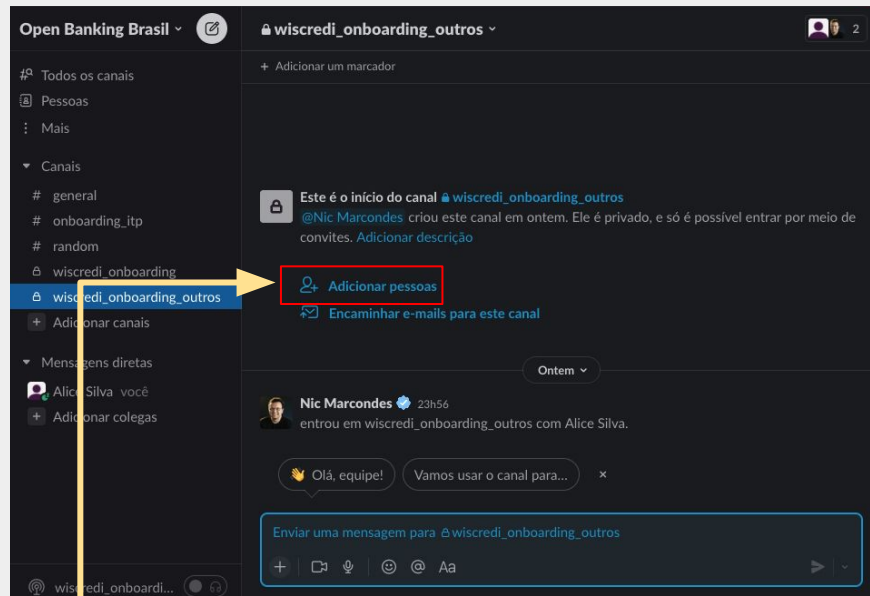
Open Banking Brasil

Todos os canais
Pessoas
Mais

Canais
# general
# onboarding_itp
# random
wiscredi_onboarding
wiscredi_onboarding_outros
Adicionar canais

Mensagens diretas
Alice Silva você
Adicionar colegas

wiscredi_onboardi...

wiscredi_onboarding_outros
2
+ Adicionar um marcador

Este é o início do canal wiscredi_onboarding_outros
@Nic Marcondes criou este canal em ontem. Ele é privado, e só é possível entrar por meio de convites. Adicionar descrição

Adicionar pessoas
Encaminhar e-mails para este canal

Ontem

Nic Marcondes 23h56
entrou em wiscredi_onboarding_outros com Alice Silva.

👋 Olá, equipe!
Vamos usar o canal para...
×

Enviar uma mensagem para wiscredi_onboarding_outros
Aa